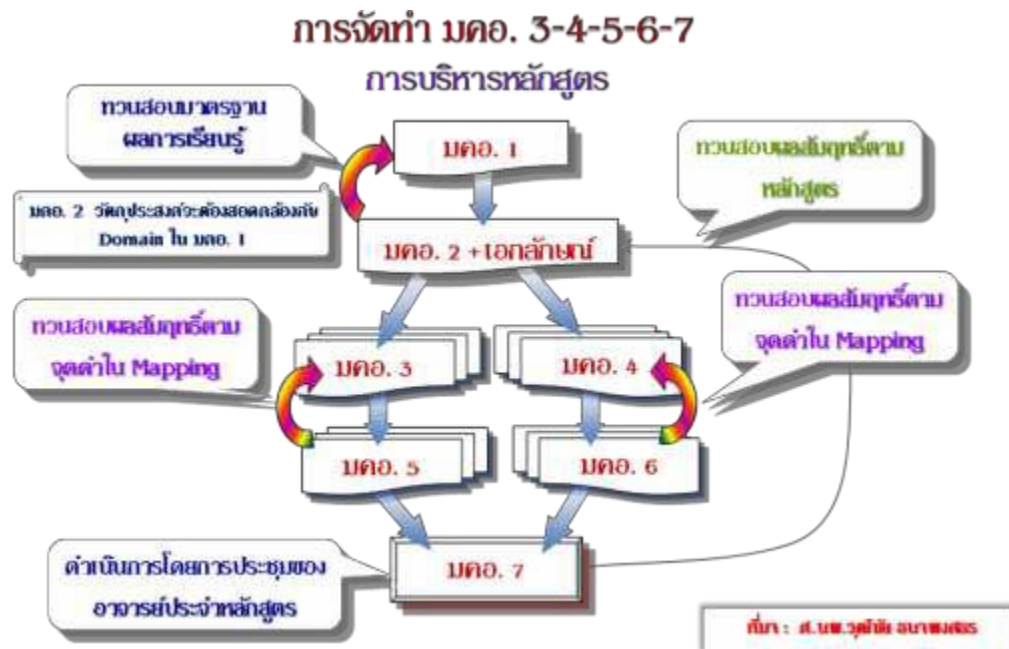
การจัดทำ มคอ. 3-4-5-6-7

การบริหารหลักสูตร

ทวนสอบมาตรฐานผลการเรียนรู้

มคอ. 1

ทวนสอบผลสัมฤทธิ์ตามหลักสูตร

มคอ. 2 วัตถุประสงค์จะต้องสอดคล้องกับ Domain ใน มคอ. 1

มคอ. 2 +เอกลักษณ์

ทวนสอบผลสัมฤทธิ์ตามจุดดำใน Mapping

ทวนสอบผลสัมฤทธิ์ตามจุดดำใน Mapping

มคอ. 3

มคอ. 4

มคอ. 5

มคอ. 6

ดำเนินการโดยการประชุมของอาจารย์ประจำหลักสูตร

มคอ. 7

ที่มา : ศ.นพ.วุฒิชัย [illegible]